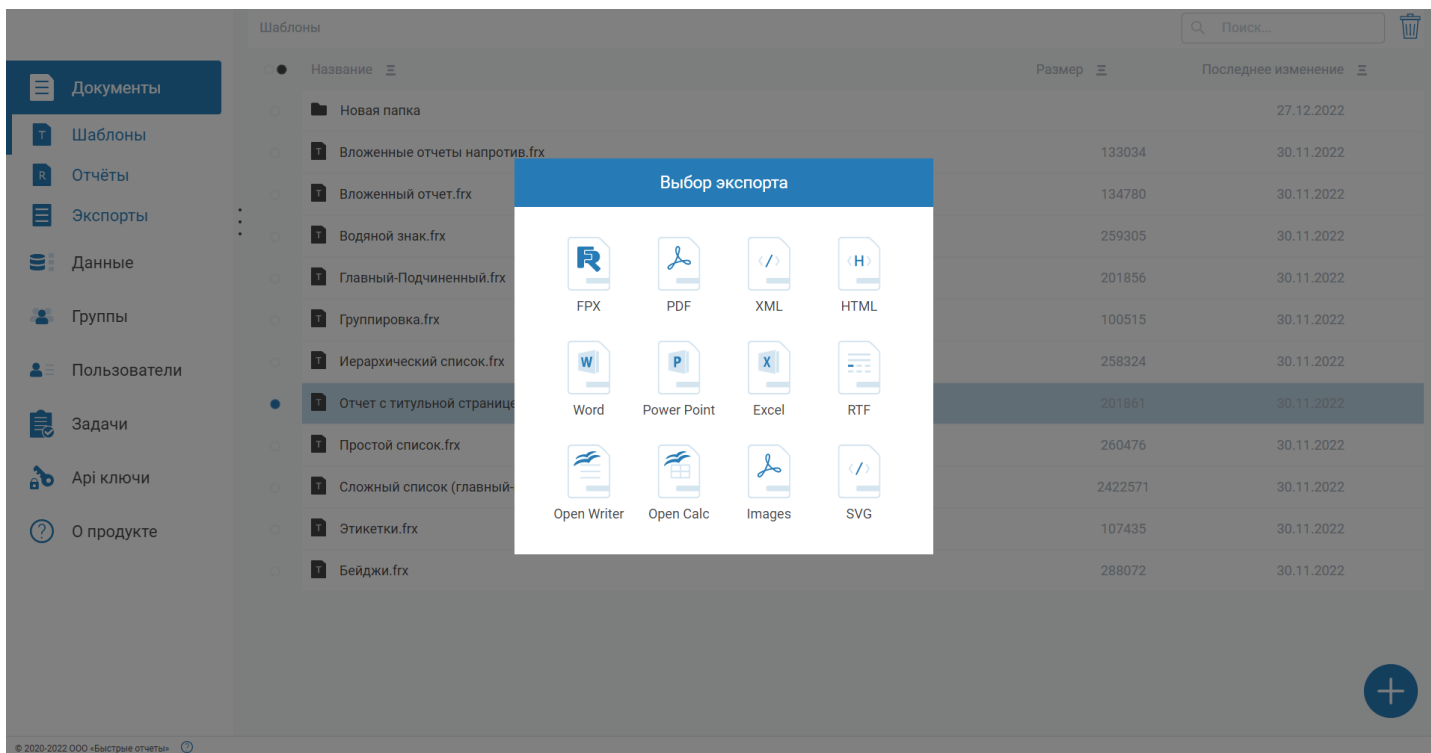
Шаблоны

Поиск...

Документы
Шаблоны
Отчёты
Экспорты
Данные
Группы
Пользователи
Задачи
Api ключи
О продукте

| Название | Размер | Последнее изменение |
|---|---|---|
| Новая папка | | 27.12.2022 |
| Вложенные отчеты напротив.frx | 133034 | 30.11.2022 |
| Вложенный отчет.frx | 134780 | 30.11.2022 |
| Водяной знак.frx | 259305 | 30.11.2022 |
| Главный-Подчиненный.frx | 201856 | 30.11.2022 |
| Группировка.frx | 100515 | 30.11.2022 |
| Иерархический список.frx | 258324 | 30.11.2022 |
| Отчет с титульной страниц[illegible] | 201861 | 30.11.2022 |
| Простой список.frx | 260476 | 30.11.2022 |
| Сложный список (главный-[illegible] | 2422571 | 30.11.2022 |
| Этикетки.frx | 107435 | 30.11.2022 |
| Бейджи.frx | 288072 | 30.11.2022 |

Выбор экспорта

FPX
PDF
XML
HTML
Word
Power Point
Excel
RTF
Open Writer
Open Calc
Images
SVG

© 2020-2022 ООО «Быстрые отчеты»